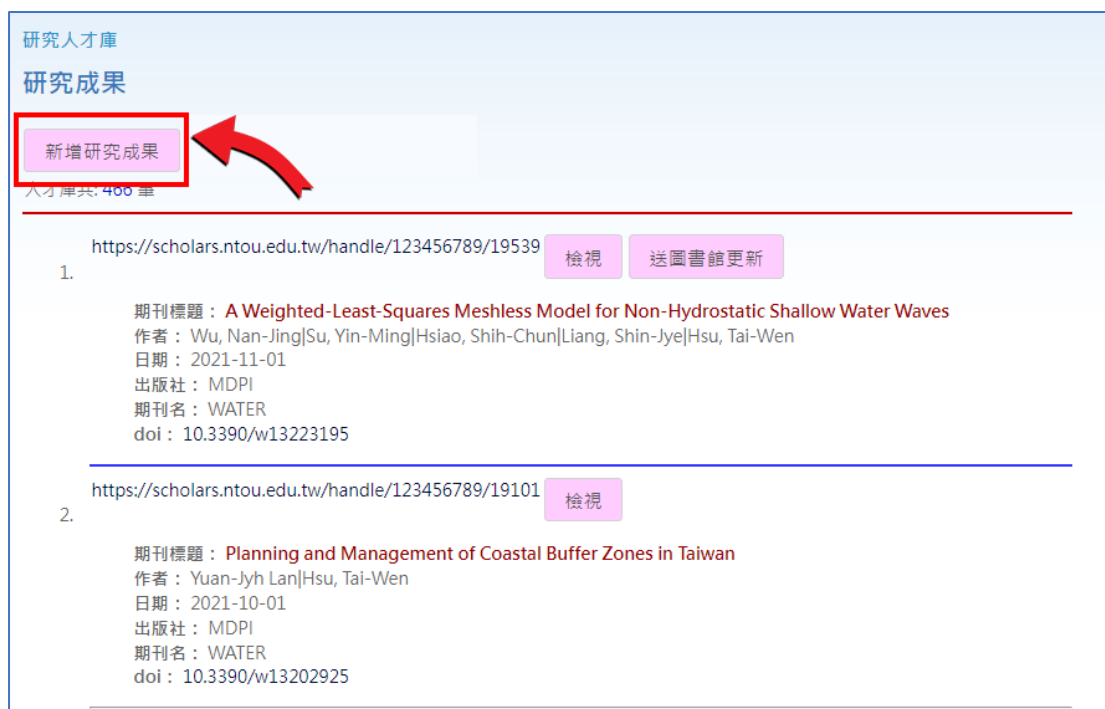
研究人才庫

研究成果

新增研究成果

人才庫共: 466 筆

1. https://scholars.ntou.edu.tw/handle/123456789/19539 檢視 送圖書館更新

期刊標題： A Weighted-Least-Squares Meshless Model for Non-Hydrostatic Shallow Water Waves
作者： Wu, Nan-Jing|Su, Yin-Ming|Hsiao, Shih-Chun|Liang, Shin-Jye|Hsu, Tai-Wen
日期： 2021-11-01
出版社： MDPI
期刊名： WATER
doi： 10.3390/w13223195

2. https://scholars.ntou.edu.tw/handle/123456789/19101 檢視

期刊標題： Planning and Management of Coastal Buffer Zones in Taiwan
作者： Yuan-Jyh Lan|Hsu, Tai-Wen
日期： 2021-10-01
出版社： MDPI
期刊名： WATER
doi： 10.3390/w13202925